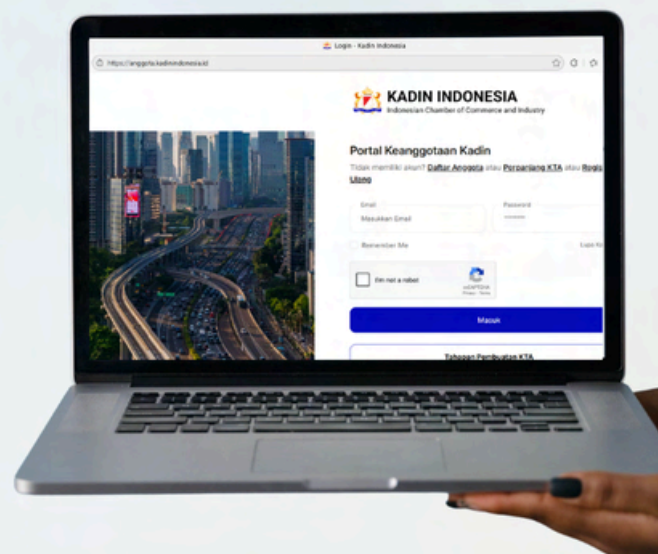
Login - Kadin Indonesia

https://anggota.kadinindonesia.id

KADIN INDONESIA
Indonesian Chamber of Commerce and Industry

Portal Keanggotaan Kadin

Tidak memiliki akun? Daftar Anggota atau Perpanjang KTA atau Registrasi Ulang

Email
Masukkan Email

Password
••••••••

Remember Me

Lupa Kata Sandi

I'm not a robot
reCAPTCHA
Privacy - Terms

Masuk

Tahapan Pembuatan KTA